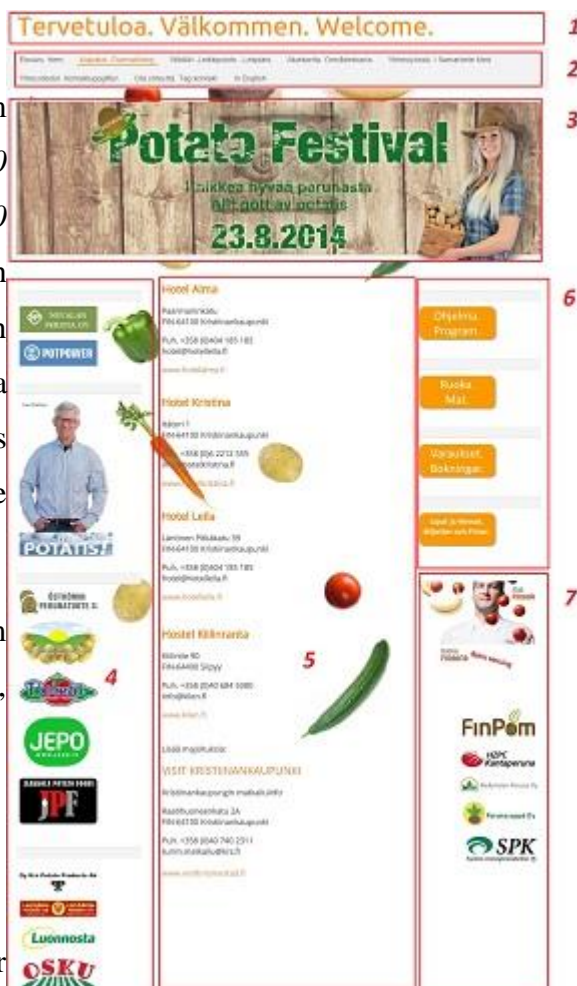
Tervetuloa. Välkommen. Welcome.

1

2

3

Potato Festival

Kaikkea hyvää perunasta
Allt gott av potatis

23.8.2014

Hotel Alma

Hotel Kristina

Hotel Leila

Hostel Kiilinranta

VISIT KRISTIINANKAUPUNKI

5

POTPOWER

POTATIS!

4

JEPO

JPF

Luonnosta

OSKU

6

Ohjelma Program

Ruoka Mat

Varaukset Bokningar

7

FinPom

HZPC Kantaperuna

SPK